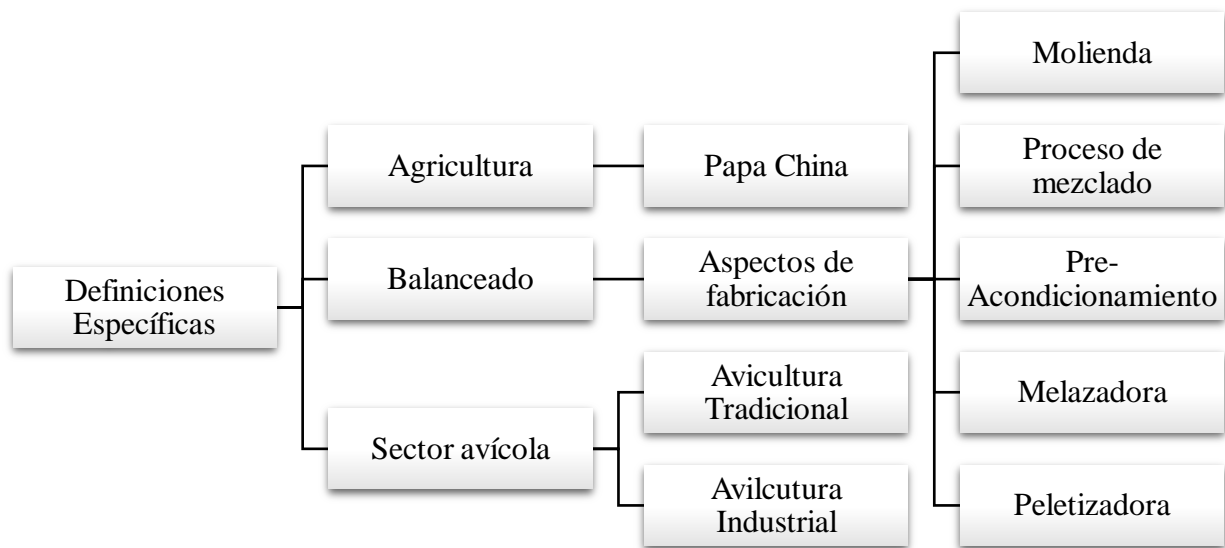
Definiciones Específicas

Agricultura

Papa China

Balanceado

Aspectos de fabricación

Sector avícola

Avicultura Tradicional

Avilcutura Industrial

Molienda

Proceso de mezclado

Pre-Acondicionamiento

Melazadora

Peletizadora